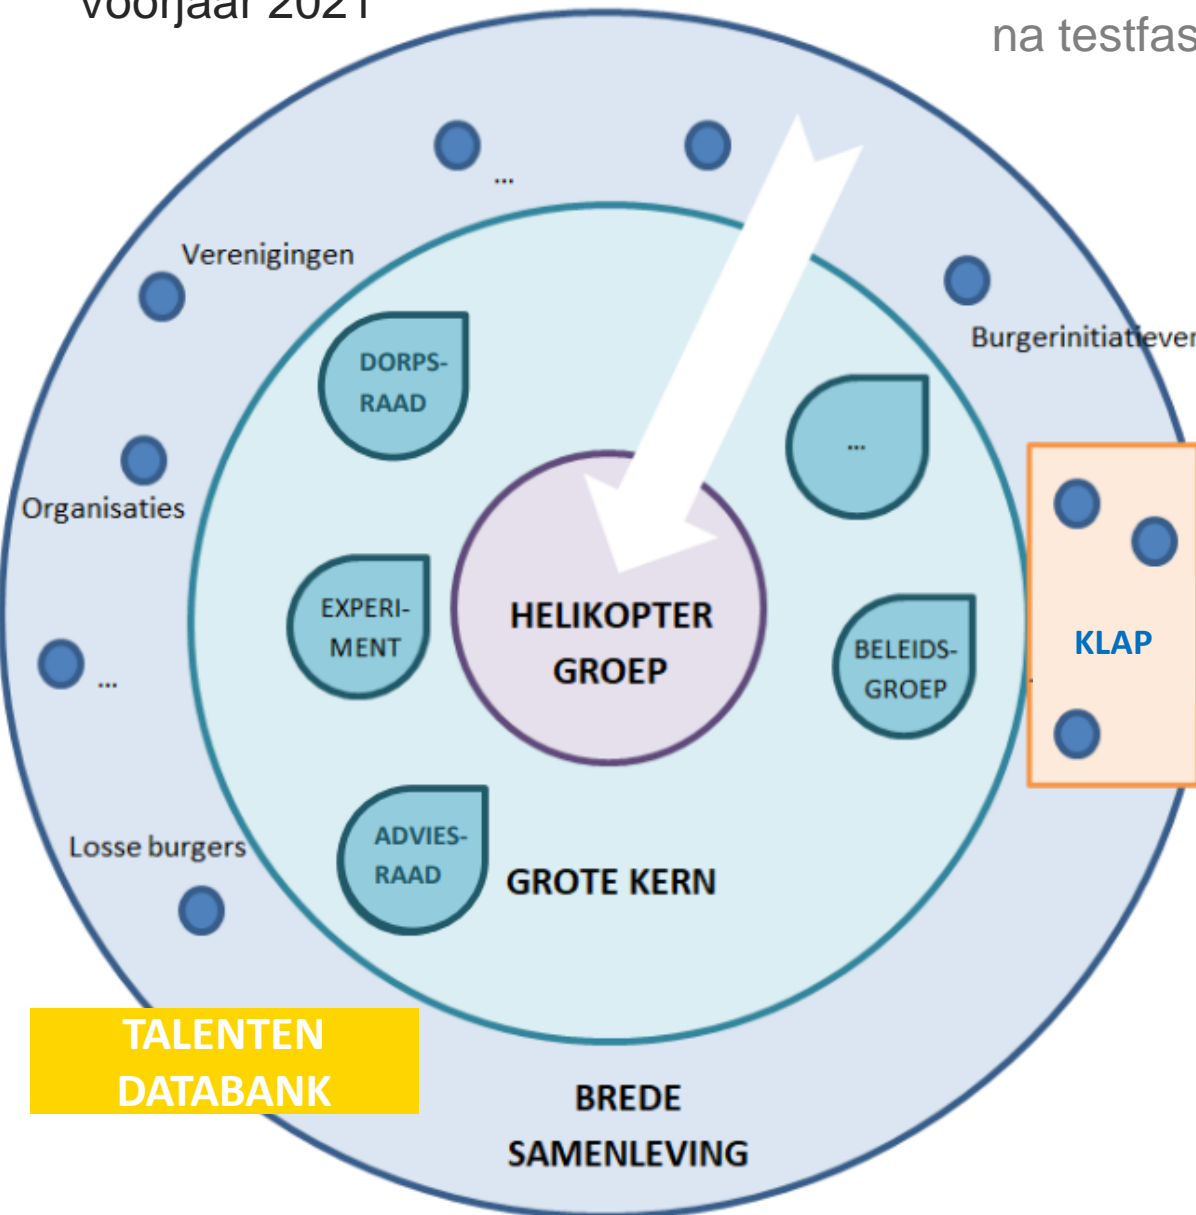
voorjaar 2021

na testfas

...

Verenigingen

Burgerinitiatiever

DORPS-RAAD

...

Organisaties

EXPERI-MENT

HELIKOPTER GROEP

BELEIDS-GROEP

KLAP

...

Losse burgers

ADVIES-RAAD

GROTE KERN

TALENTEN DATABANK

BREDE SAMENLEVING